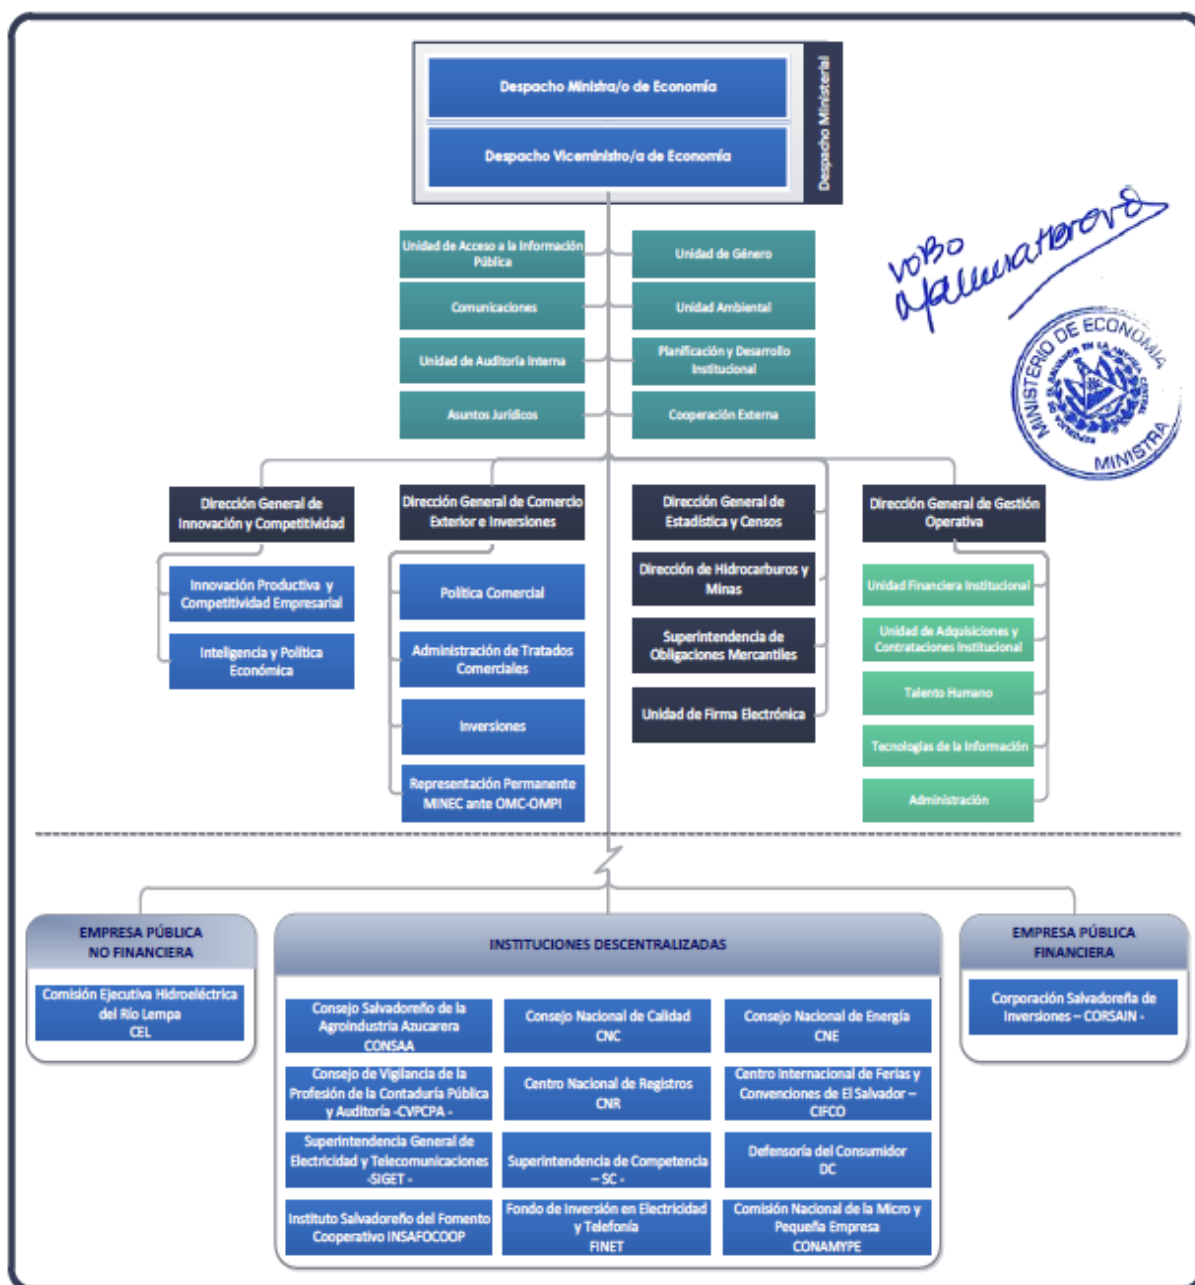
Despacho Ministro/a de Economía

Despacho Viceministro/a de Economía

Despacho Ministerial

Unidad de Acceso a la Información Pública

Unidad de Género

Comunicaciones

Unidad Ambiental

Unidad de Auditoría Interna

Planificación y Desarrollo Institucional

Asuntos Jurídicos

Cooperación Externa

VoBo

MINISTERIO DE ECONOMÍA MINISTRA

Dirección General de Innovación y Competitividad

Innovación Productiva y Competitividad Empresarial

Inteligencia y Política Económica

Dirección General de Comercio Exterior e Inversiones

Política Comercial

Administración de Tratados Comerciales

Inversiones

Representación Permanente MINEC ante OMC-OMPI

Dirección General de Estadística y Censos

Dirección de Hidrocarburos y Minas

Superintendencia de Obligaciones Mercantiles

Unidad de Firma Electrónica

Dirección General de Gestión Operativa

Unidad Financiera Institucional

Unidad de Adquisiciones y Contrataciones Institucional

Talento Humano

Tecnologías de la Información

Administración

EMPRESA PÚBLICA NO FINANCIERA

Comisión Ejecutiva Hidroeléctrica del Río Lempa CEL

INSTITUCIONES DESCENTRALIZADAS

Consejo Salvadoreño de la Agroindustria Azucarera CONSAA

Consejo Nacional de Calidad CNC

Consejo Nacional de Energía CNE

Consejo de Vigilancia de la Profesión de la Contaduría Pública y Auditoría -CVPCPA -

Centro Nacional de Registros CNR

Centro Internacional de Ferias y Convenciones de El Salvador – CIFCO

Superintendencia General de Electricidad y Telecomunicaciones -SIGET -

Superintendencia de Competencia – SC -

Defensoría del Consumidor DC

Instituto Salvadoreño del Fomento Cooperativo INSAFOCOOP

Fondo de Inversión en Electricidad y Telefonía FINET

Comisión Nacional de la Micro y Pequeña Empresa CONAMYPE

EMPRESA PÚBLICA FINANCIERA

Corporación Salvadoreña de Inversiones – CORSAIN -